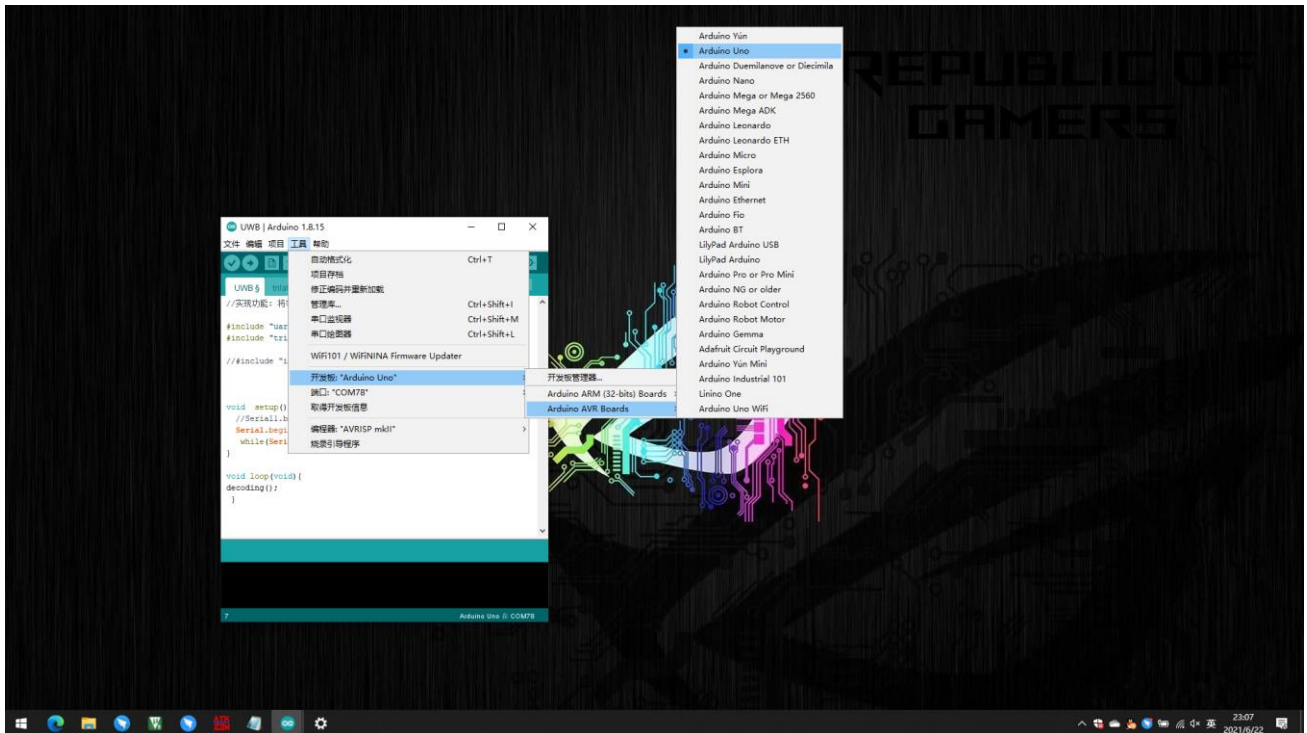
REPUBLIC OF GAMERS

UWB | Arduino 1.8.15

文件 编辑 项目 工具 帮助

UWB §

//实现功能：将

#include "uar
#include "tri

//#include "i

void setup()
//Serial1.b
Serial.begi
while(Seri
}

void loop(void){
decoding();
}

自动格式化 Ctrl+T
项目存档
修正编码并重新加载
管理库... Ctrl+Shift+I
串口监视器 Ctrl+Shift+M
串口绘图器 Ctrl+Shift+L
WiFi101 / WiFiNINA Firmware Updater
开发板: "Arduino Uno"
端口: "COM78"
取得开发板信息
编程器: "AVRISP mkII"
烧录引导程序

开发板管理器...
Arduino ARM (32-bits) Boards
Arduino AVR Boards

Arduino Yún
Arduino Uno
Arduino Duemilanove or Diecimila
Arduino Nano
Arduino Mega or Mega 2560
Arduino Mega ADK
Arduino Leonardo
Arduino Leonardo ETH
Arduino Micro
Arduino Esplora
Arduino Mini
Arduino Ethernet
Arduino Fio
Arduino BT
LilyPad Arduino USB
LilyPad Arduino
Arduino Pro or Pro Mini
Arduino NG or older
Arduino Robot Control
Arduino Robot Motor
Arduino Gemma
Adafruit Circuit Playground
Arduino Yún Mini
Arduino Industrial 101
Linino One
Arduino Uno WiFi

7 Arduino Uno 在 COM78

英 23:07 2021/6/22